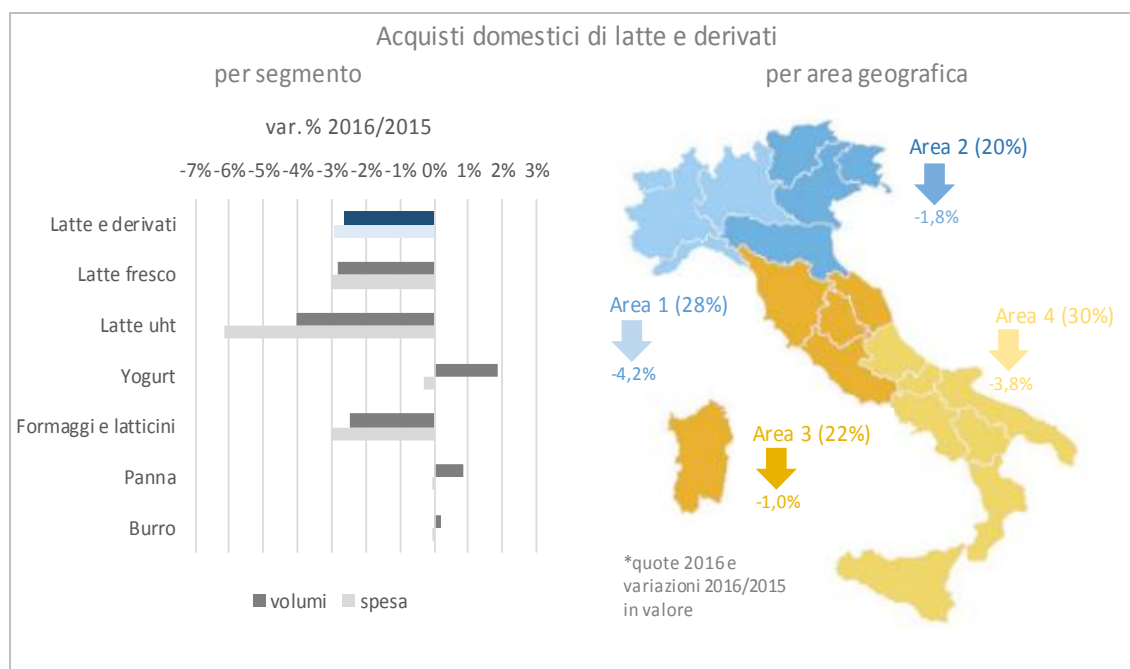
Acquisti domestici di latte e derivati

per segmento

var. % 2016/2015

-7% -6% -5% -4% -3% -2% -1% 0% 1% 2% 3%

Latte e derivati

Latte fresco

Latte uht

Yogurt

Formaggi e latticini

Panna

Burro

volumi spesa

per area geografica

Area 2 (20%)
-1,8%

Area 1 (28%)
-4,2%

Area 4 (30%)
-3,8%

Area 3 (22%)
-1,0%

*quote 2016 e variazioni 2016/2015 in valore